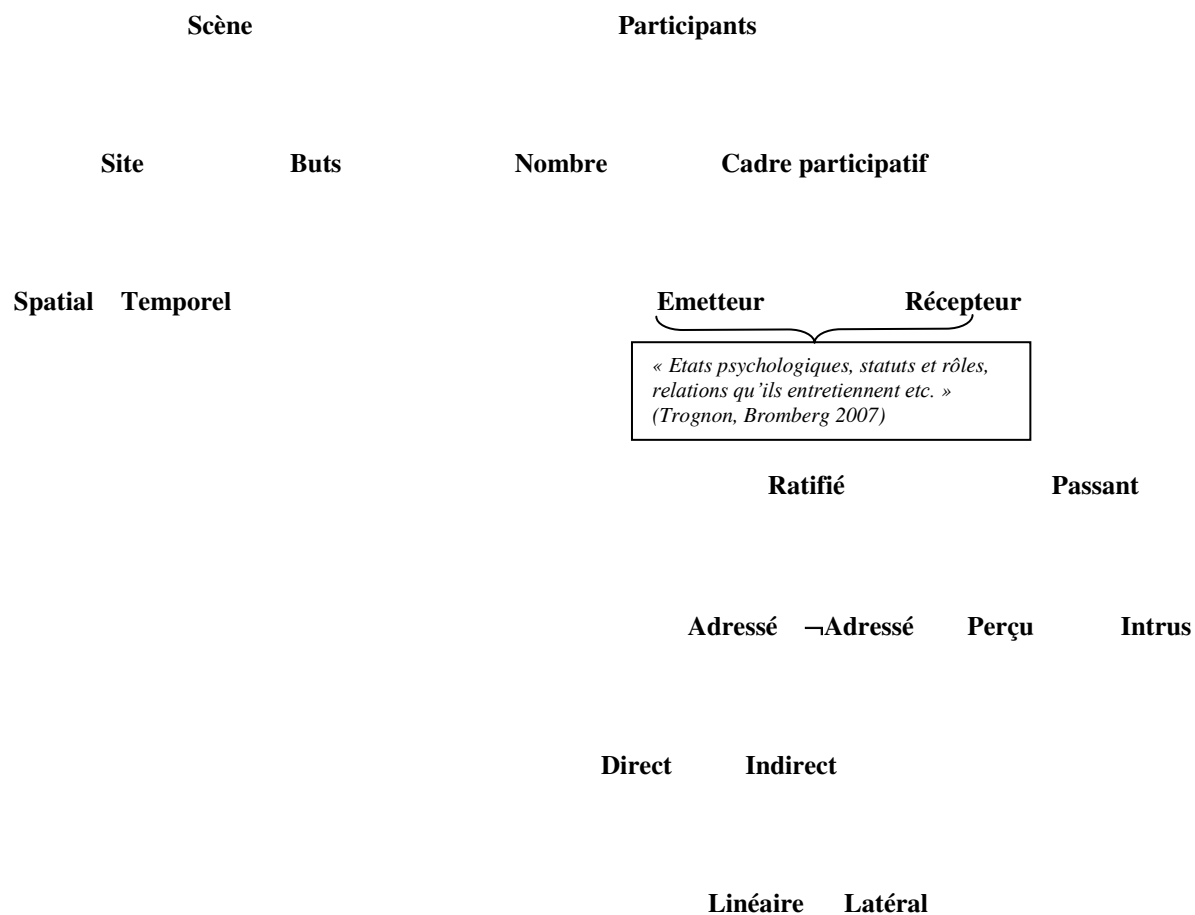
Scène Participants

Site Buts Nombre Cadre participatif

Spatial Temporel Emetteur Récepteur

« Etats psychologiques, statuts et rôles, relations qu'ils entretiennent etc. » (Trognon, Bromberg 2007)

Ratifié Passant

Adressé $\neg$Adressé Perçu Intrus

Direct Indirect

Linéaire Latéral